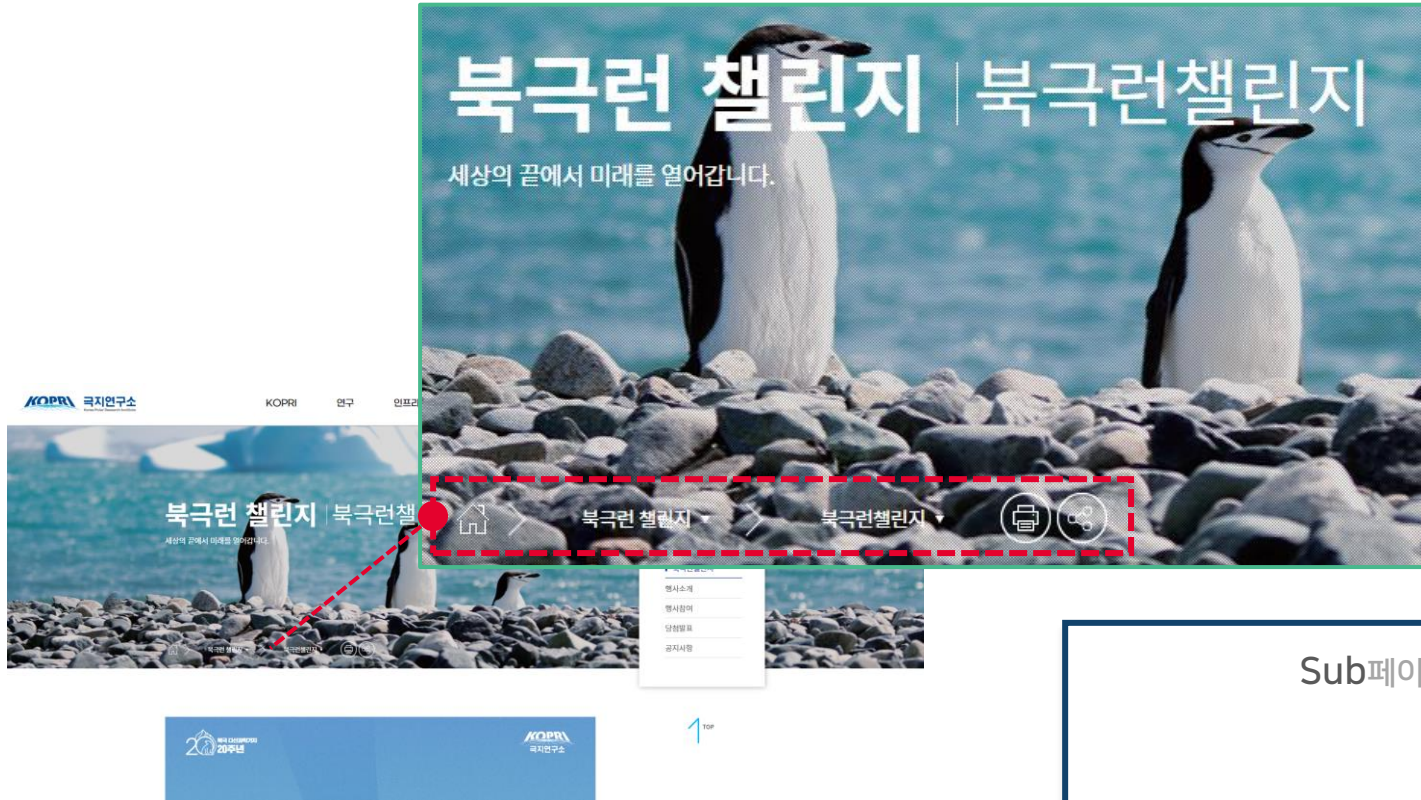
북극런 챌린지 | 북극런챌린지

세상의 끝에서 미래를 열어갑니다.

북극런 챌린지 ▾

북극런챌린지 ▾

KOPRI 극지연구소

KOPRI

연구

인프라

북극런 챌린지 | 북극런챌

세상의 끝에서 미래를 열어갑니다.

북극런 챌린지

북극런챌린지

행사소개

행사참여

당첨발표

공지사항

TOP

20주년

KOPRI 극지연구소

Sub페이